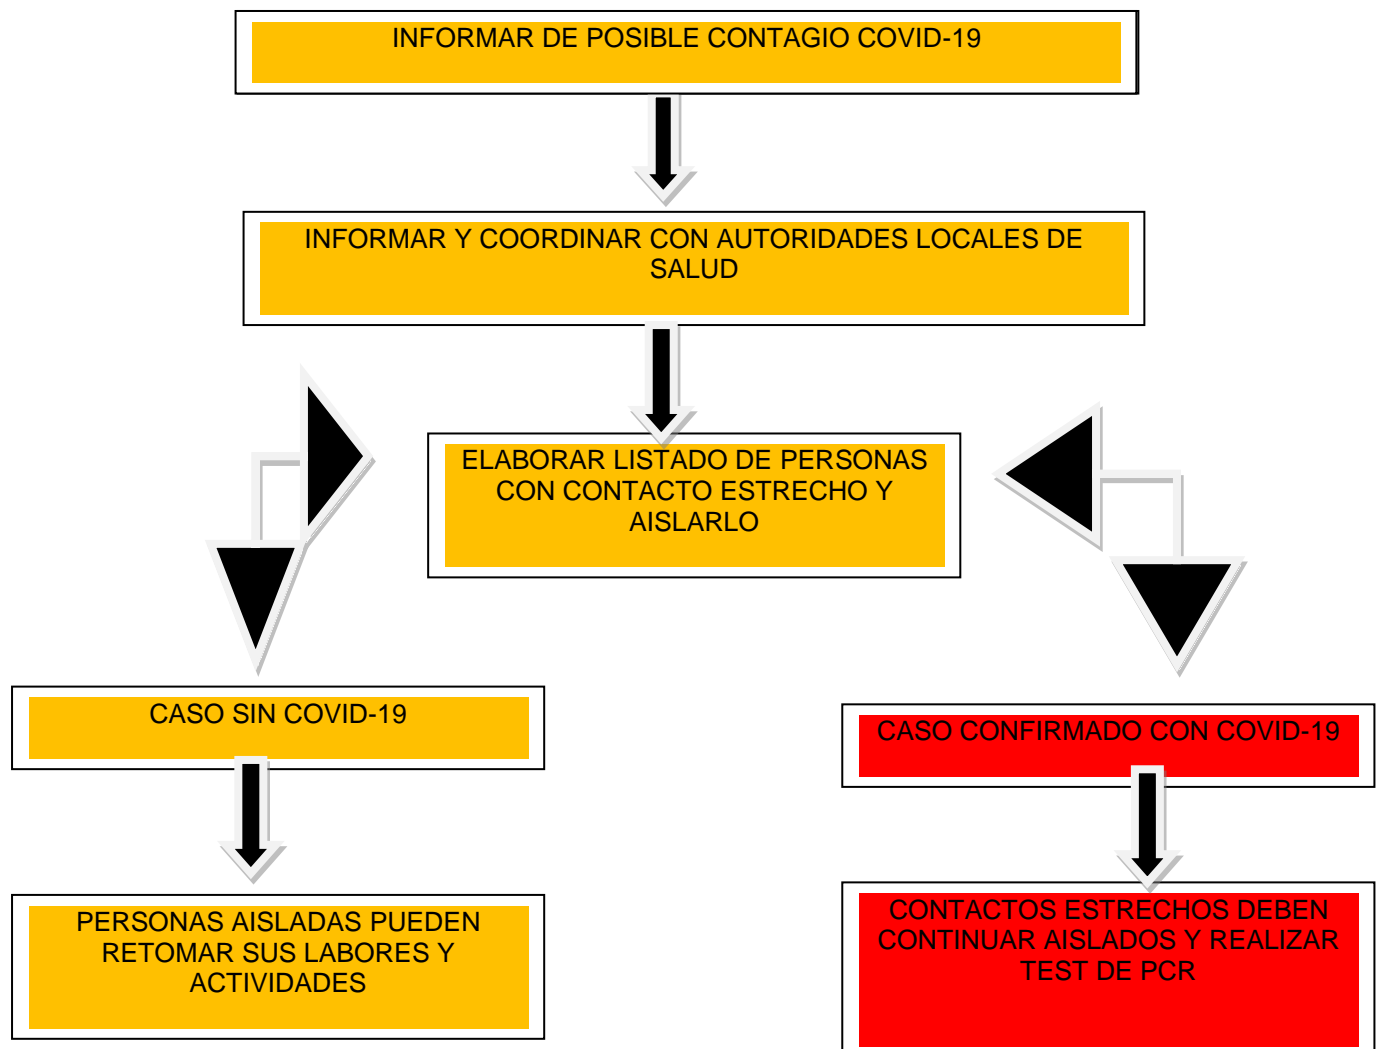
INFORMAR DE POSIBLE CONTAGIO COVID-19

INFORMAR Y COORDINAR CON AUTORIDADES LOCALES DE SALUD

ELABORAR LISTADO DE PERSONAS CON CONTACTO ESTRECHO Y AISLARLO

CASO SIN COVID-19

PERSONAS AISLADAS PUEDEN RETOMAR SUS LABORES Y ACTIVIDADES

CASO CONFIRMADO CON COVID-19

CONTACTOS ESTRECHOS DEBEN CONTINUAR AISLADOS Y REALIZAR TEST DE PCR